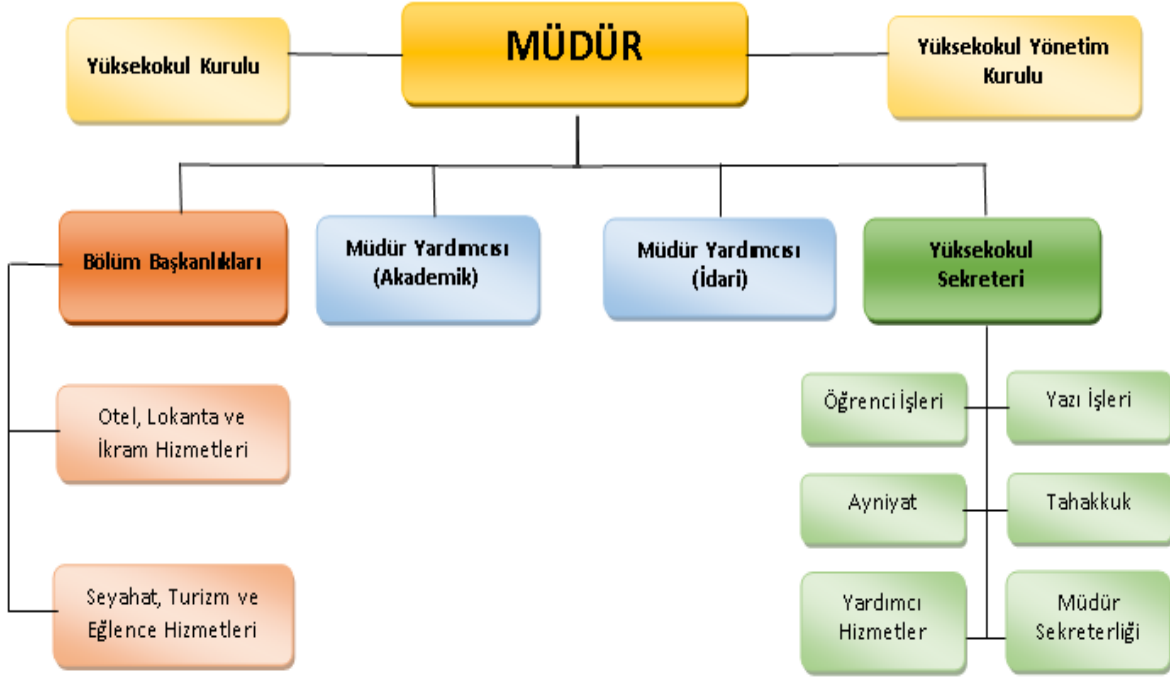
Yüksekokul Kurulu

MÜDÜR

Yüksekokul Yönetim Kurulu

Bölüm Başkanlıkları

Müdür Yardımcısı (Akademik)

Müdür Yardımcısı (İdari)

Yüksekokul Sekreteri

Otel, Lokanta ve İkram Hizmetleri

Seyahat, Turizm ve Eğlence Hizmetleri

Öğrenci İşleri

Yazı İşleri

Ayniyat

Tahakkuk

Yardımcı Hizmetler

Müdür Sekreterliği